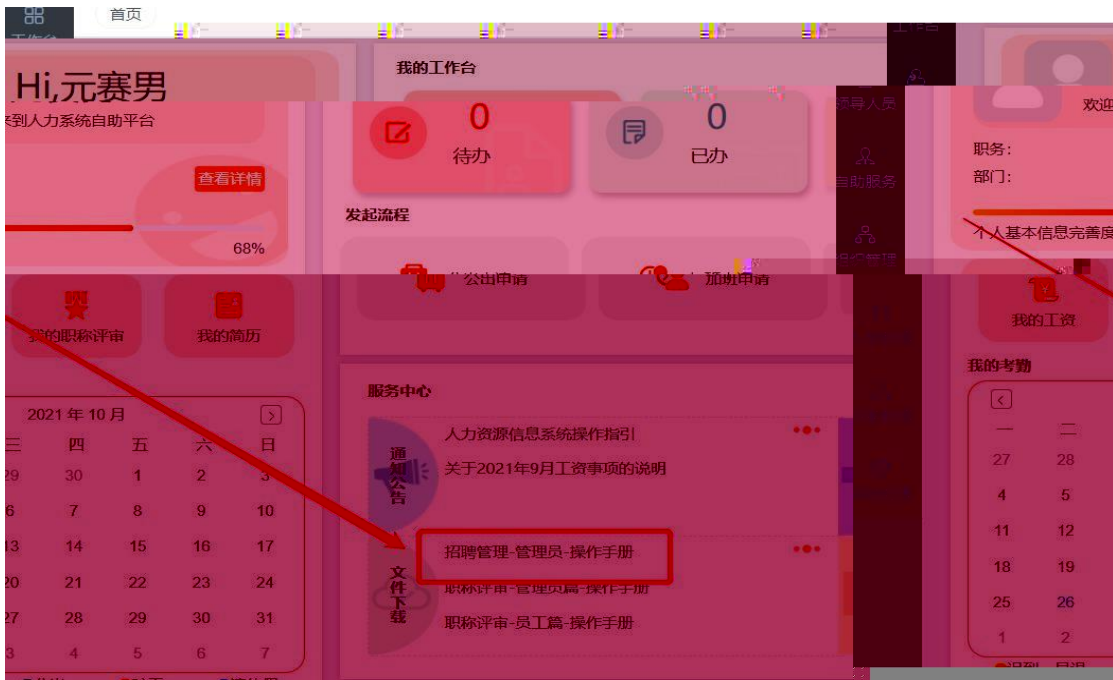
工作台 首页

Hi,元赛男
来到人力系统自助平台
查看详情
68%

我的工作台
0
待办
0
已办
发起流程
公出申请
加班申请

工作台
领导人员
自助服务

欢迎
职务:
部门:
个人基本信息完善度

我的职称评审
我的简历
我的工资

2021 年 10 月

| 三 | 四 | 五 | 六 | 日 |
|---|---|---|---|---|
| 29 | 30 | 1 | 2 | 3 |
| 6 | 7 | 8 | 9 | 10 |
| 13 | 14 | 15 | 16 | 17 |
| 20 | 21 | 22 | 23 | 24 |
| 27 | 28 | 29 | 30 | 31 |
| 3 | 4 | 5 | 6 | 7 |

服务中心
通知公告
人力资源信息系统操作指引
关于2021年9月工资事项的说明
文件下载
招聘管理-管理员-操作手册
职称评审-管理员篇-操作手册
职称评审-员工篇-操作手册

我的考勤

| 一 | 二 |
|---|---|
| 27 | 28 |
| 4 | 5 |
| 11 | 12 |
| 18 | 19 |
| 25 | 26 |
| 1 | 2 |

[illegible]